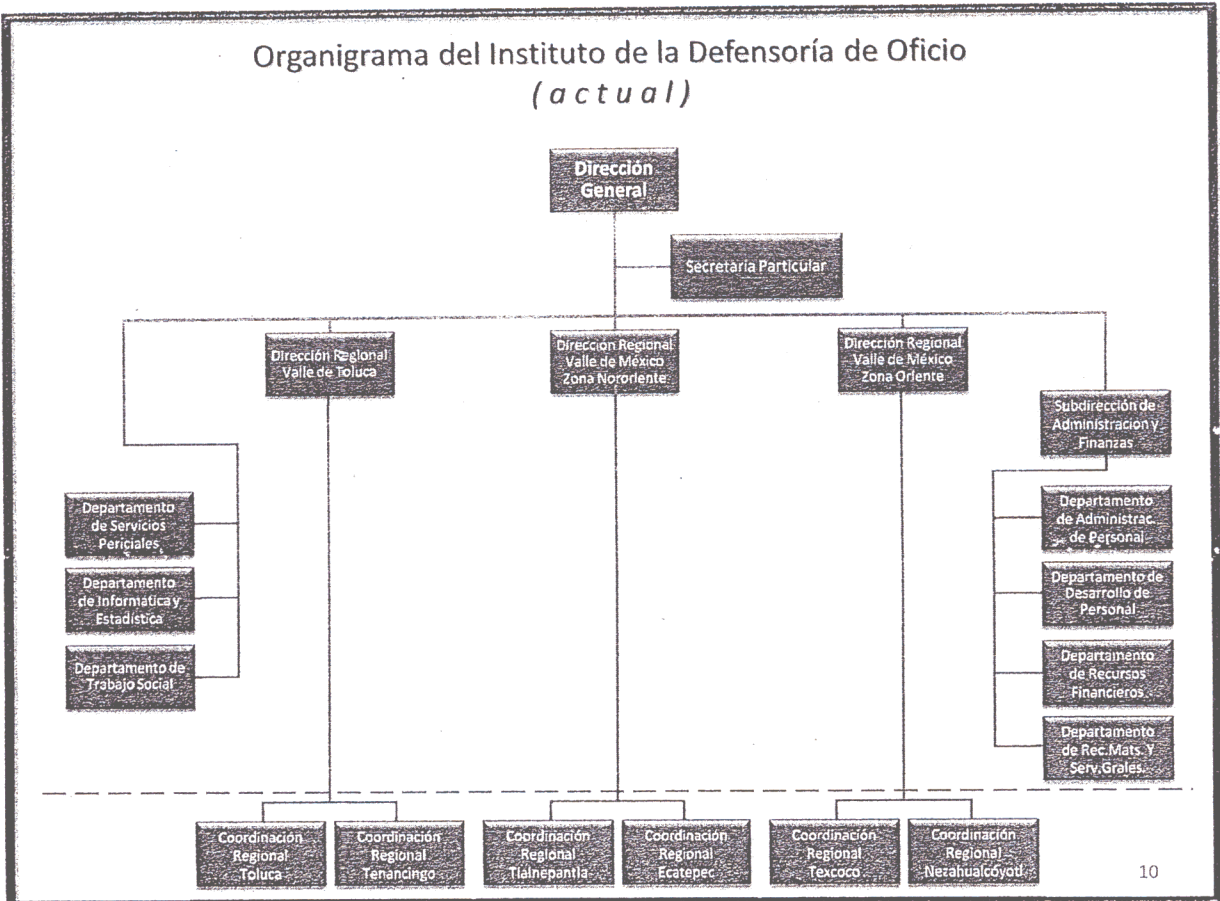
Organigrama del Instituto de la Defensoría de Oficio
(actual)

Dirección General

Secretaría Particular

Dirección Regional Valle de Toluca

Dirección Regional Valle de México Zona Nororiente

Dirección Regional Valle de México Zona Oriente

Subdirección de Administración y Finanzas

Departamento de Servicios Periciales

Departamento de Informática y Estadística

Departamento de Trabajo Social

Departamento de Administrac. de Personal

Departamento de Desarrollo de Personal

Departamento de Recursos Financieros

Departamento de Rec.Mats. Y Serv.Grales.

Coordinación Regional Toluca

Coordinación Regional Tenancingo

Coordinación Regional Tlalnepantla

Coordinación Regional Ecatepec

Coordinación Regional Texcoco

Coordinación Regional Nezahualcóyotl

10